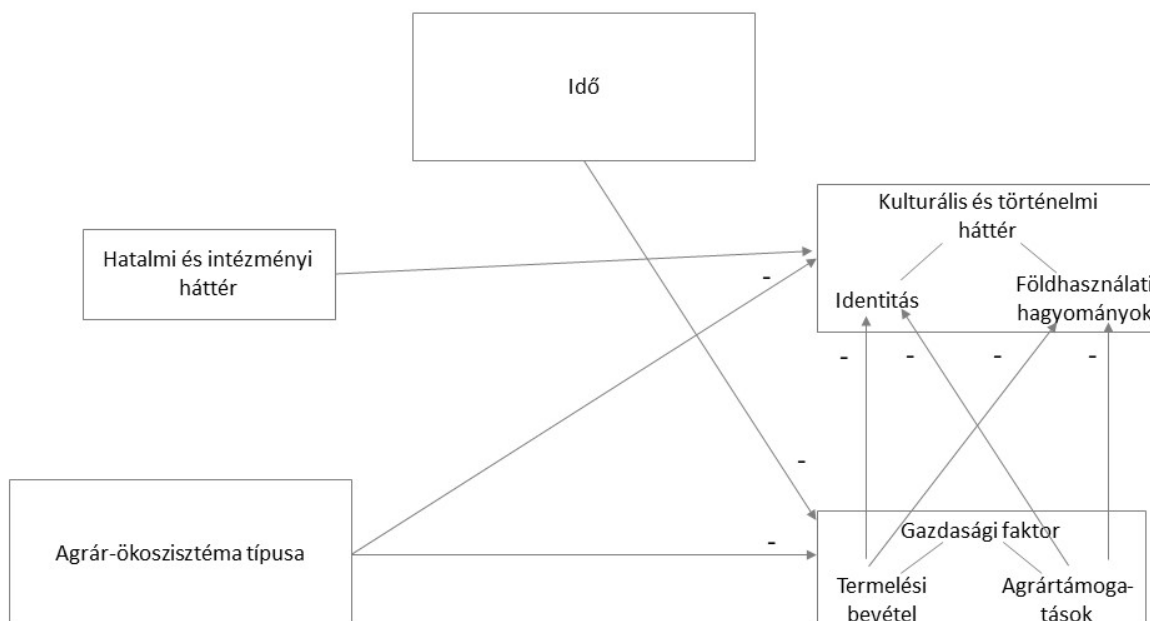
Idő

Kulturális és történelmi háttér

Hatalmi és intézményi háttér

-

Identitás

Földhasználati hagyományok

-

-

-

-

-

Agrár-ökoszisztéma típusa

-

Gazdasági faktor

Termelési bevétel

Agrártámogatások